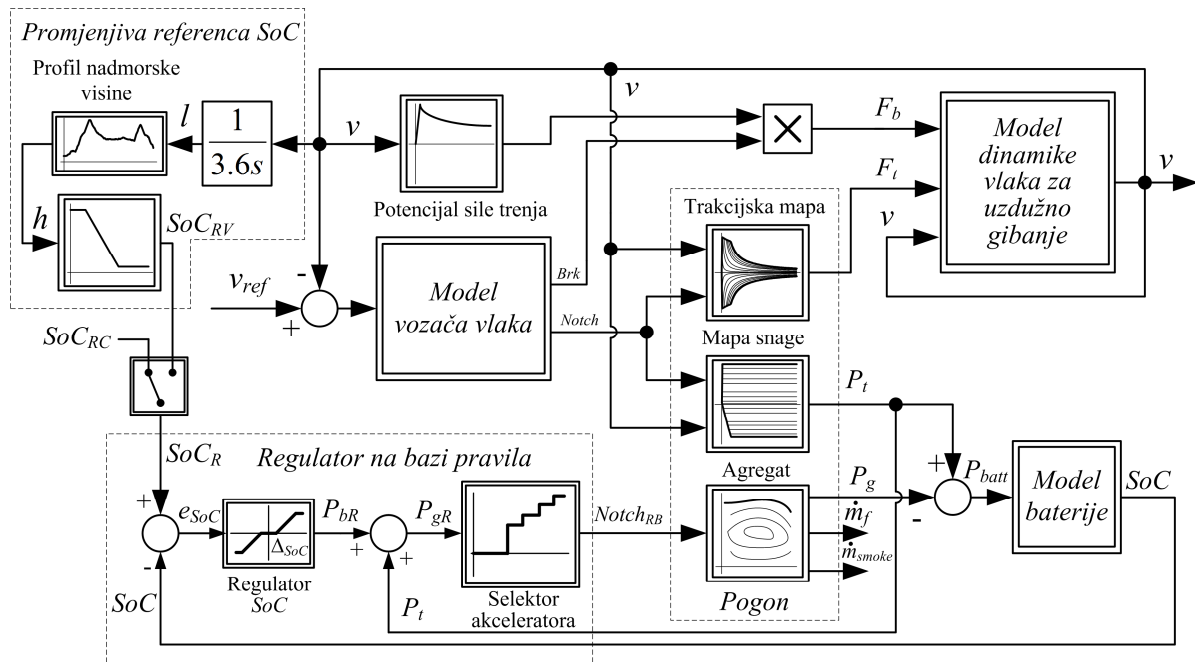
Promjenjiva referenca SoC

Profil nadmorske visine

$l$

$\frac{1}{3.6s}$

$v$

$v$

$F_b$

Model dinamike vlaka za uzdužno gibanje

$v$

$h$

$SoC_{RV}$

Potencijal sile trenja

Trakcijska mapa

$F_t$

$v$

-

$v_{ref}$

+

Model vozača vlaka

Brk

Notch

Mapa snage

$SoC_{RC}$

$P_t$

$SoC_R$

Regulator na bazi pravila

Agregat

+

$P_{batt}$

Model baterije

$SoC$

+

$e_{SoC}$

$\Delta_{SoC}$

$P_{bR}$

$P_{gR}$

$Notch_{RB}$

$P_g$

$\dot{m}_f$

$\dot{m}_{smoke}$

-

+

+

-

Regulator SoC

Selektor akceleratora

Pogon

$SoC$

$P_t$